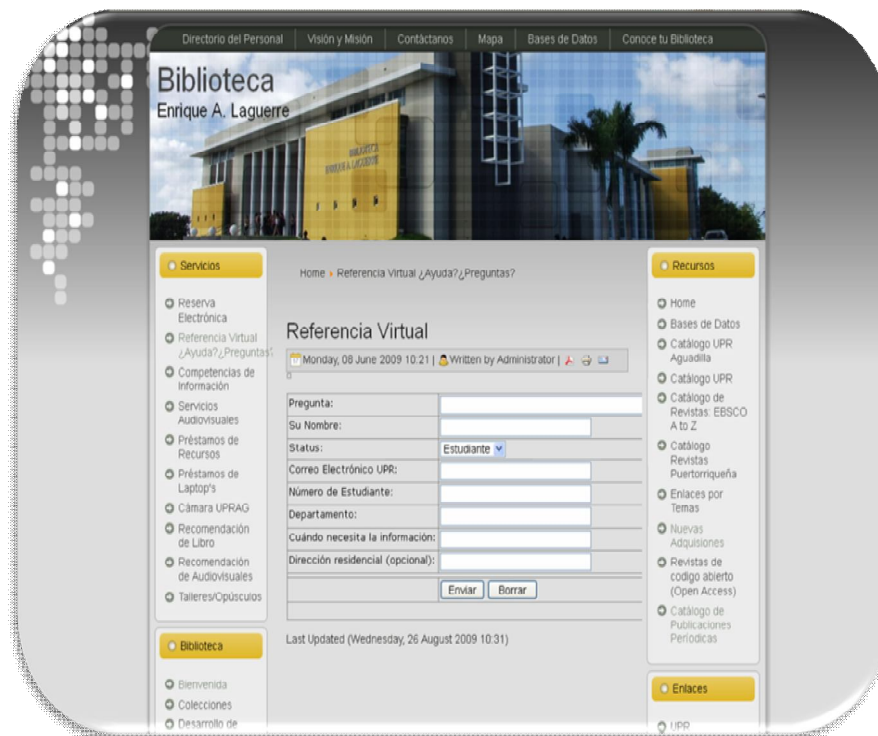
Directorio del Personal | Visión y Misión | Contáctanos | Mapa | Bases de Datos | Conoce tu Biblioteca

Biblioteca
Enrique A. Laguerre

BIBLIOTECA ENRIQUE A. LAGUERRE

Servicios

Reserva Electrónica
Referencia Virtual ¿Ayuda?¿Preguntas?
Competencias de Información
Servicios Audiovisuales
Préstamos de Recursos
Préstamos de Laptop's
Cámara UPRAG
Recomendación de Libro
Recomendación de Audiovisuales
Talleres/Opúsculos

Biblioteca

Bienvenida
Colecciones
Desarrollo de

Home › Referencia Virtual ¿Ayuda?¿Preguntas?

Referencia Virtual

Monday, 08 June 2009 10:21 | Written by Administrator |

| Pregunta: | |
|---|---|
| Su Nombre: | |
| Status: | Estudiante |
| Correo Electrónico UPR: | |
| Número de Estudiante: | |
| Departamento: | |
| Cuándo necesita la información: | |
| Dirección residencial (opcional): | |
| | Enviar  Borrar |

Last Updated (Wednesday, 26 August 2009 10:31)

Recursos

Home
Bases de Datos
Catálogo UPR Aguadilla
Catálogo UPR
Catálogo de Revistas: EBSCO A to Z
Catálogo Revistas Puertorriqueña
Enlaces por Temas
Nuevas Adquisiones
Revistas de codigo abierto (Open Access)
Catálogo de Publicaciones Periódicas

Enlaces

UPR